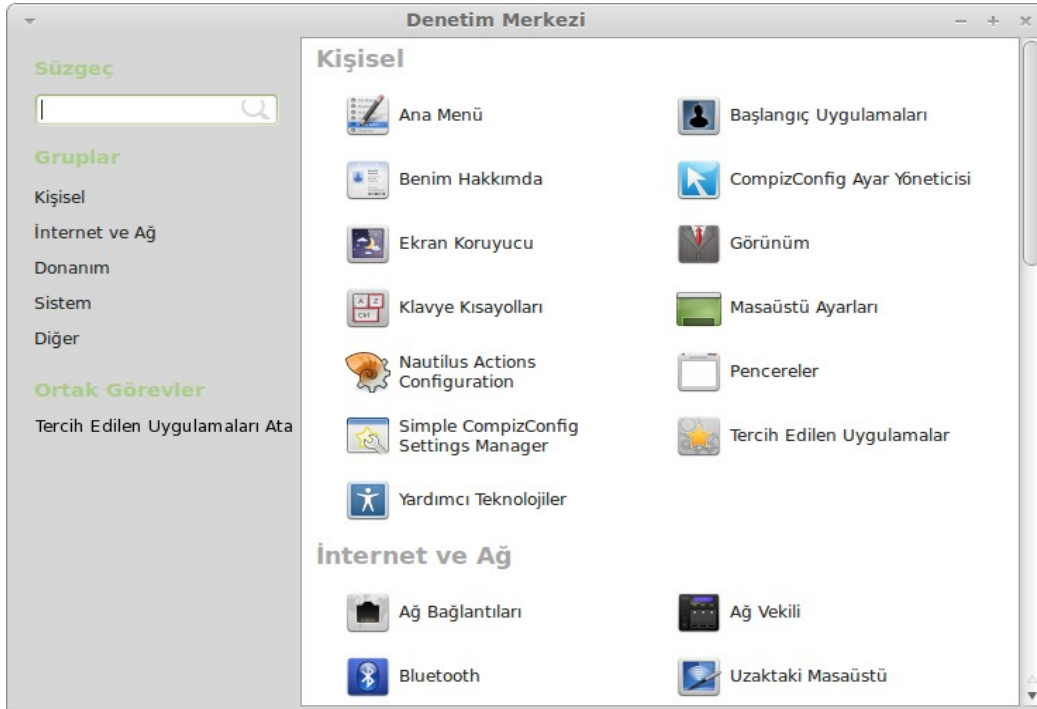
Denetim Merkezi

Süzgeç

Gruplar

Kişisel

İnternet ve Ağ

Donanım

Sistem

Diğer

Ortak Görevler

Tercih Edilen Uygulamaları Ata

Kişisel

Ana Menü

Başlangıç Uygulamaları

Benim Hakkımda

CompizConfig Ayar Yöneticisi

Ekran Koruyucu

Görünüm

Klavye Kısayolları

Masaüstü Ayarları

Nautilus Actions Configuration

Pencereler

Simple CompizConfig Settings Manager

Tercih Edilen Uygulamalar

Yardımcı Teknolojiler

İnternet ve Ağ

Ağ Bağlantıları

Ağ Vekili

Bluetooth

Uzaktaki Masaüstü